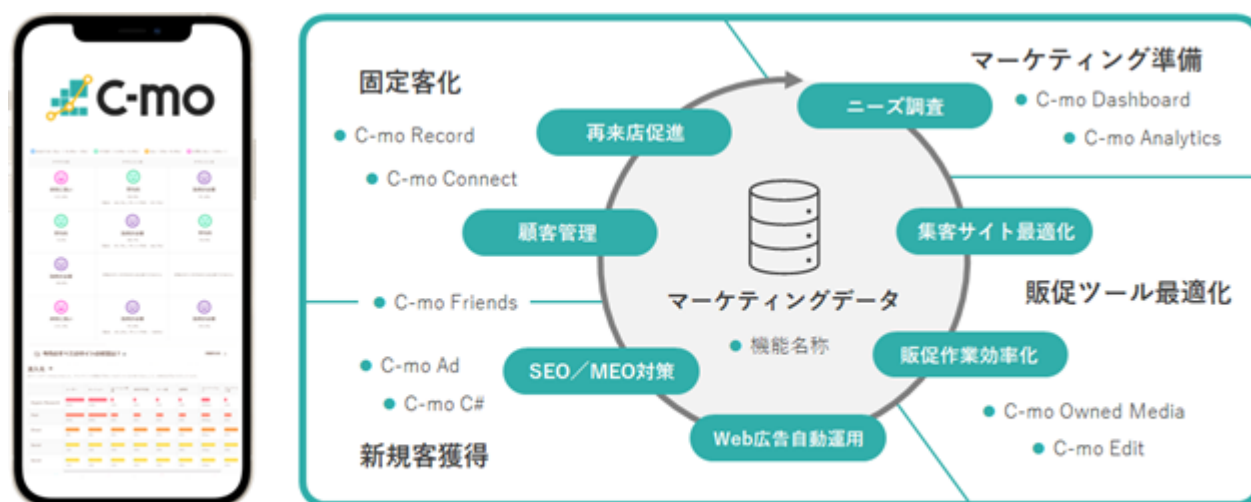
C-mo

固定客化

C-mo Record

C-mo Connect

再来店促進

顧客管理

マーケティング準備

ニーズ調査

C-mo Dashboard

C-mo Analytics

集客サイト最適化

マーケティングデータ

機能名称

C-mo Friends

販促ツール最適化

販促作業効率化

C-mo Ad

C-mo C#

SEO／MEO対策

Web広告自動運用

新規客獲得

C-mo Owned Media

C-mo Edit